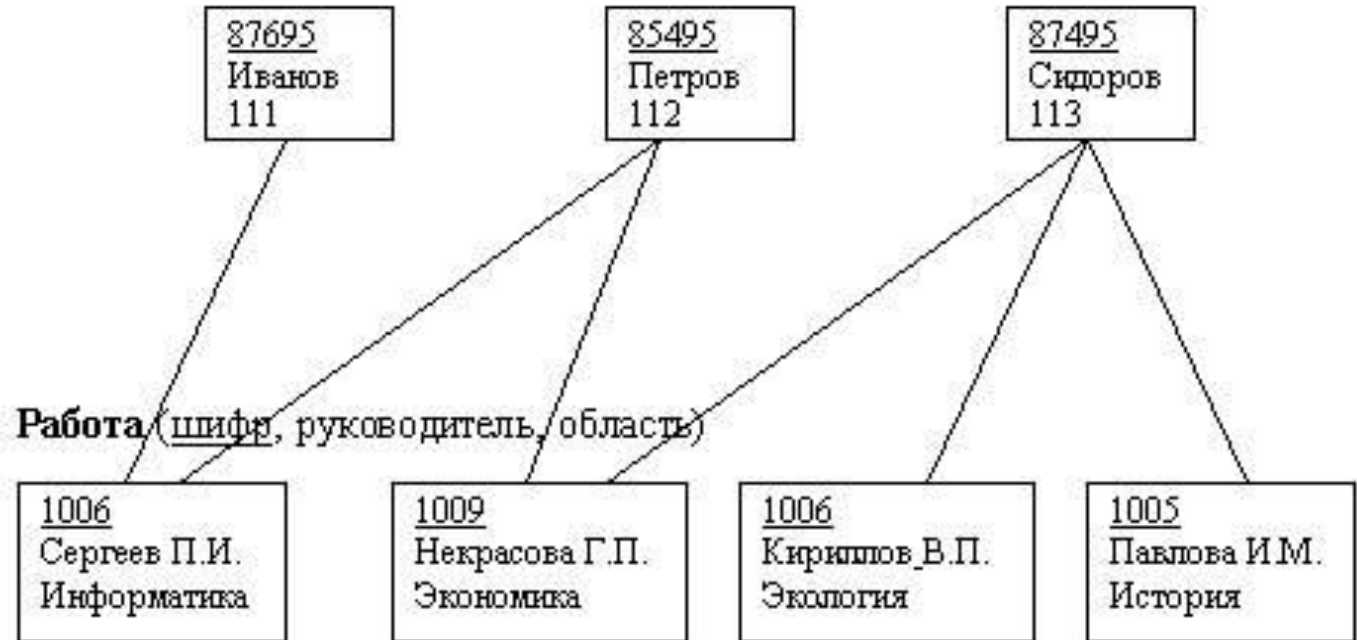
87695
Иванов
111

85495
Петров
112

87495
Сидоров
113

**Работа** (шифр, руководитель, область)

1006
Сергеев П.И.
Информатика

1009
Некрасова Г.П.
Экономика

1006
Кириллов В.П.
Экология

1005
Павлова И.М.
История